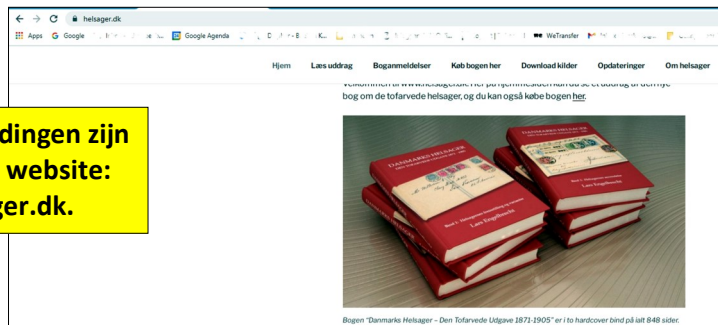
helsager.dk

Apps Google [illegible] Google Agenda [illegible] WeTransfer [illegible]

Hjem Læs uddrag Boganmeldelser Køb bogen her Download kilder Opdateringer Om helsager

dingen zijn
website:
ger.dk.

Velkommen til www.helsager.dk. Her på hjemmesiden kan du se et uddrag af den nye bog om de tofarvede helsager, og du kan også købe bogen her.

DANMARKS HELSAGER

DANMARKS HELSAGER

Lars Engelbrecht

Bogen "Danmarks Helsager – Den Tofarvede Udgave 1871-1905" er i to hardcover bind på ialt 848 sider.